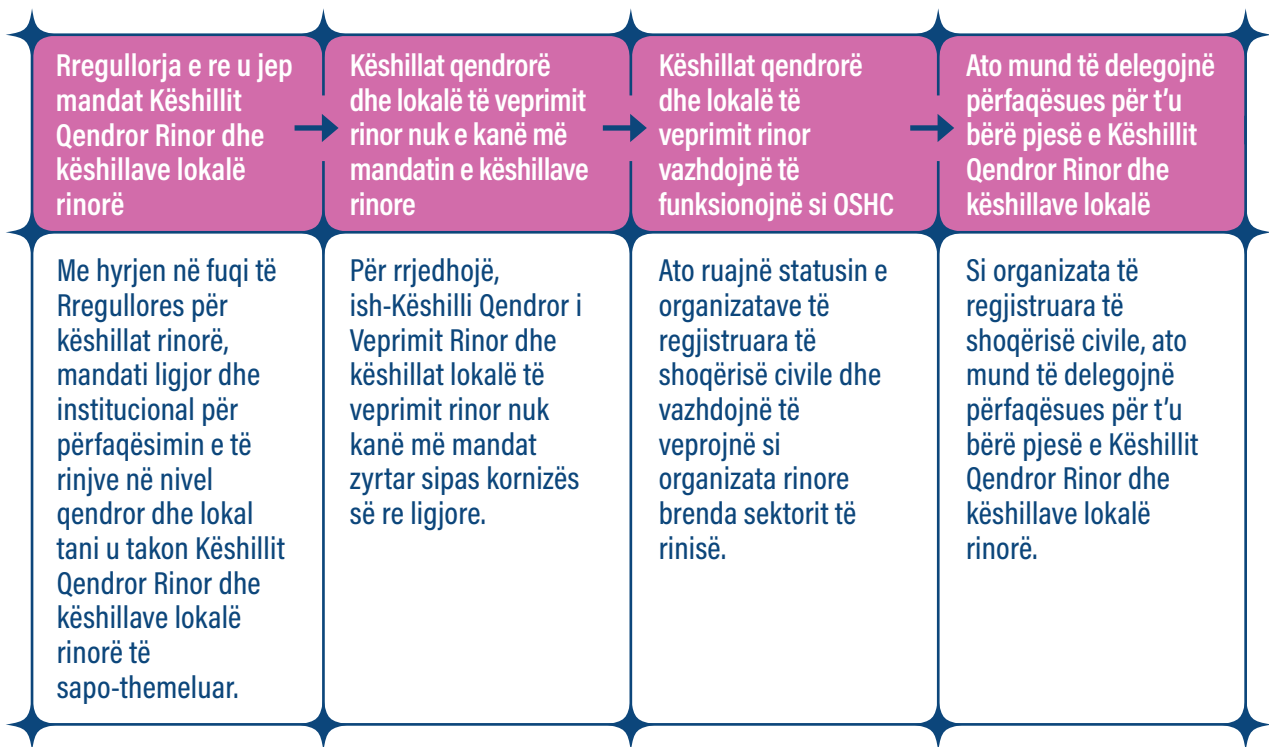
Rregullorja e re u jep mandat Këshillit Qendror Rinor dhe këshillave lokalë rinorë

Me hyrjen në fuqi të Rregullores për këshillat rinorë, mandati ligjor dhe institucional për përfaqësimin e të rinjve në nivel qendror dhe lokal tani u takon Këshillit Qendror Rinor dhe këshillave lokalë rinorë të sapo-themeluar.

Këshillat qendrorë dhe lokalë të veprimit rinor nuk e kanë më mandatin e këshillave rinore

Për rrjedhojë, ish-Këshilli Qendror i Veprimit Rinor dhe këshillat lokalë të veprimit rinor nuk kanë më mandat zyrtar sipas kornizës së re ligjore.

Këshillat qendrorë dhe lokalë të veprimit rinor vazhdojnë të funksionojnë si OSHC

Ato ruajnë statusin e organizatave të regjistruara të shoqërisë civile dhe vazhdojnë të veprojnë si organizata rinore brenda sektorit të rinisë.

Ato mund të delegojnë përfaqësues për t'u bërë pjesë e Këshillit Qendror Rinor dhe këshillave lokalë

Si organizata të regjistruara të shoqërisë civile, ato mund të delegojnë përfaqësues për t'u bërë pjesë e Këshillit Qendror Rinor dhe këshillave lokalë rinorë.